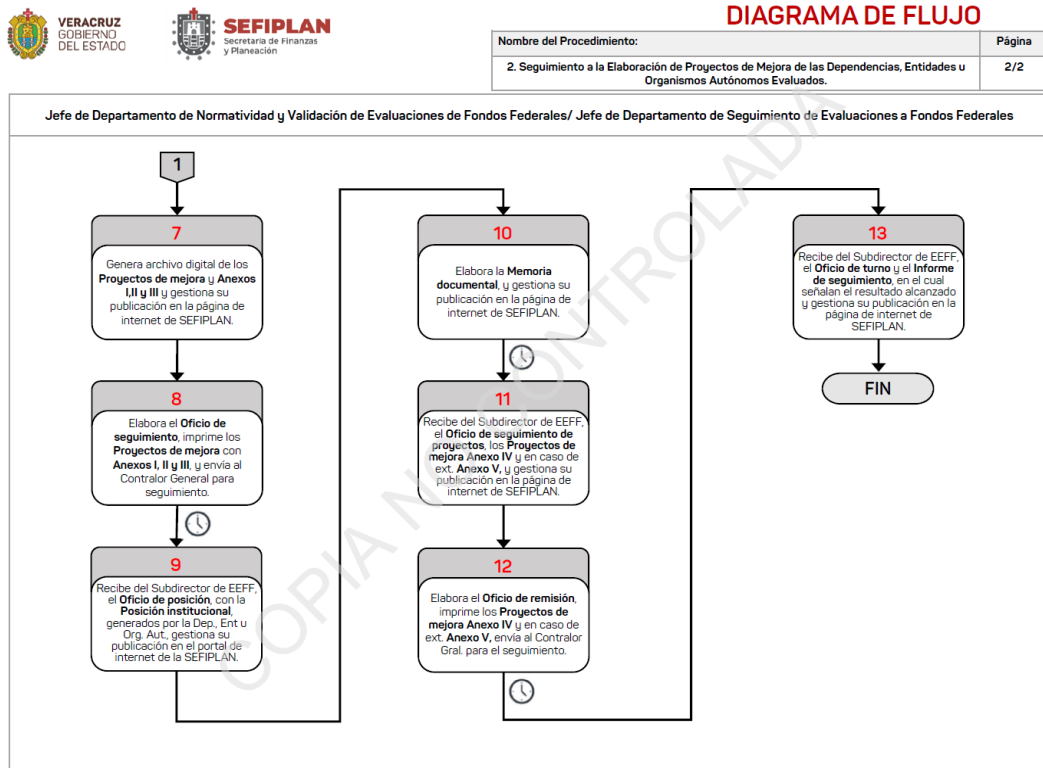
VERACRUZ
GOBIERNO
DEL ESTADO

SEFIPLAN
Secretaría de Finanzas y Planeación

DIAGRAMA DE FLUJO

| Nombre del Procedimiento: | Página |
|---|---|
| 2. Seguimiento a la Elaboración de Proyectos de Mejora de las Dependencias, Entidades u Organismos Autónomos Evaluados. | 2/2 |

Jefe de Departamento de Normatividad y Validación de Evaluaciones de Fondos Federales/ Jefe de Departamento de Seguimiento de Evaluaciones a Fondos Federales

1

7
Genera archivo digital de los **Proyectos de mejora** y **Anexos I,II y III** y gestiona su publicación en la página de internet de SEFIPLAN.

8
Elabora el **Oficio de seguimiento**, imprime los **Proyectos de mejora** con **Anexos I, II y III**, y envía al Contralor General para seguimiento.

9
Recibe del Subdirector de EEFF, el **Oficio de posición**, con la **Posición institucional**, generados por la Dep., Ent u Org. Aut., gestiona su publicación en el portal de internet de la SEFIPLAN.

10
Elabora la **Memoria documental**, y gestiona su publicación en la página de internet de SEFIPLAN.

11
Recibe del Subdirector de EEFF, el **Oficio de seguimiento de proyectos**, los **Proyectos de mejora Anexo IV** y en caso de ext. **Anexo V**, y gestiona su publicación en la página de internet de SEFIPLAN.

12
Elabora el **Oficio de remisión**, imprime los **Proyectos de mejora Anexo IV** y en caso de ext. **Anexo V**, envía al Contralor Gral. para el seguimiento.

13
Recibe del Subdirector de EEFF, el **Oficio de turno** y el **Informe de seguimiento**, en el cual señalan el resultado alcanzado y gestiona su publicación en la página de internet de SEFIPLAN.

FIN

COPIA NO CONTROLADA